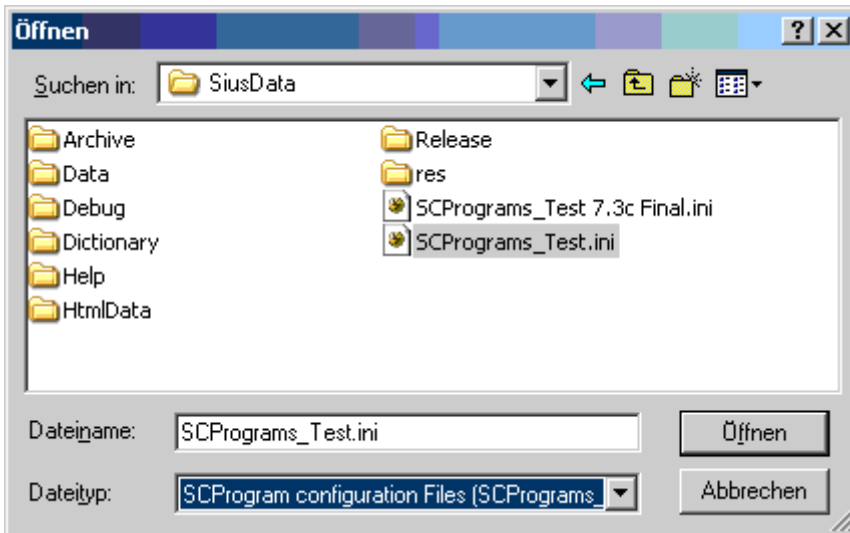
Öffnen

?

Suchen in: SiusData

Archive
Data
Debug
Dictionary
Help
HtmlData
Release
res
SCPrograms_Test 7.3c Final.ini
SCPrograms_Test.ini

Dateiname: SCPrograms_Test.ini

Öffnen

Dateityp: SCProgram configuration Files (SCPrograms_

Abbrechen